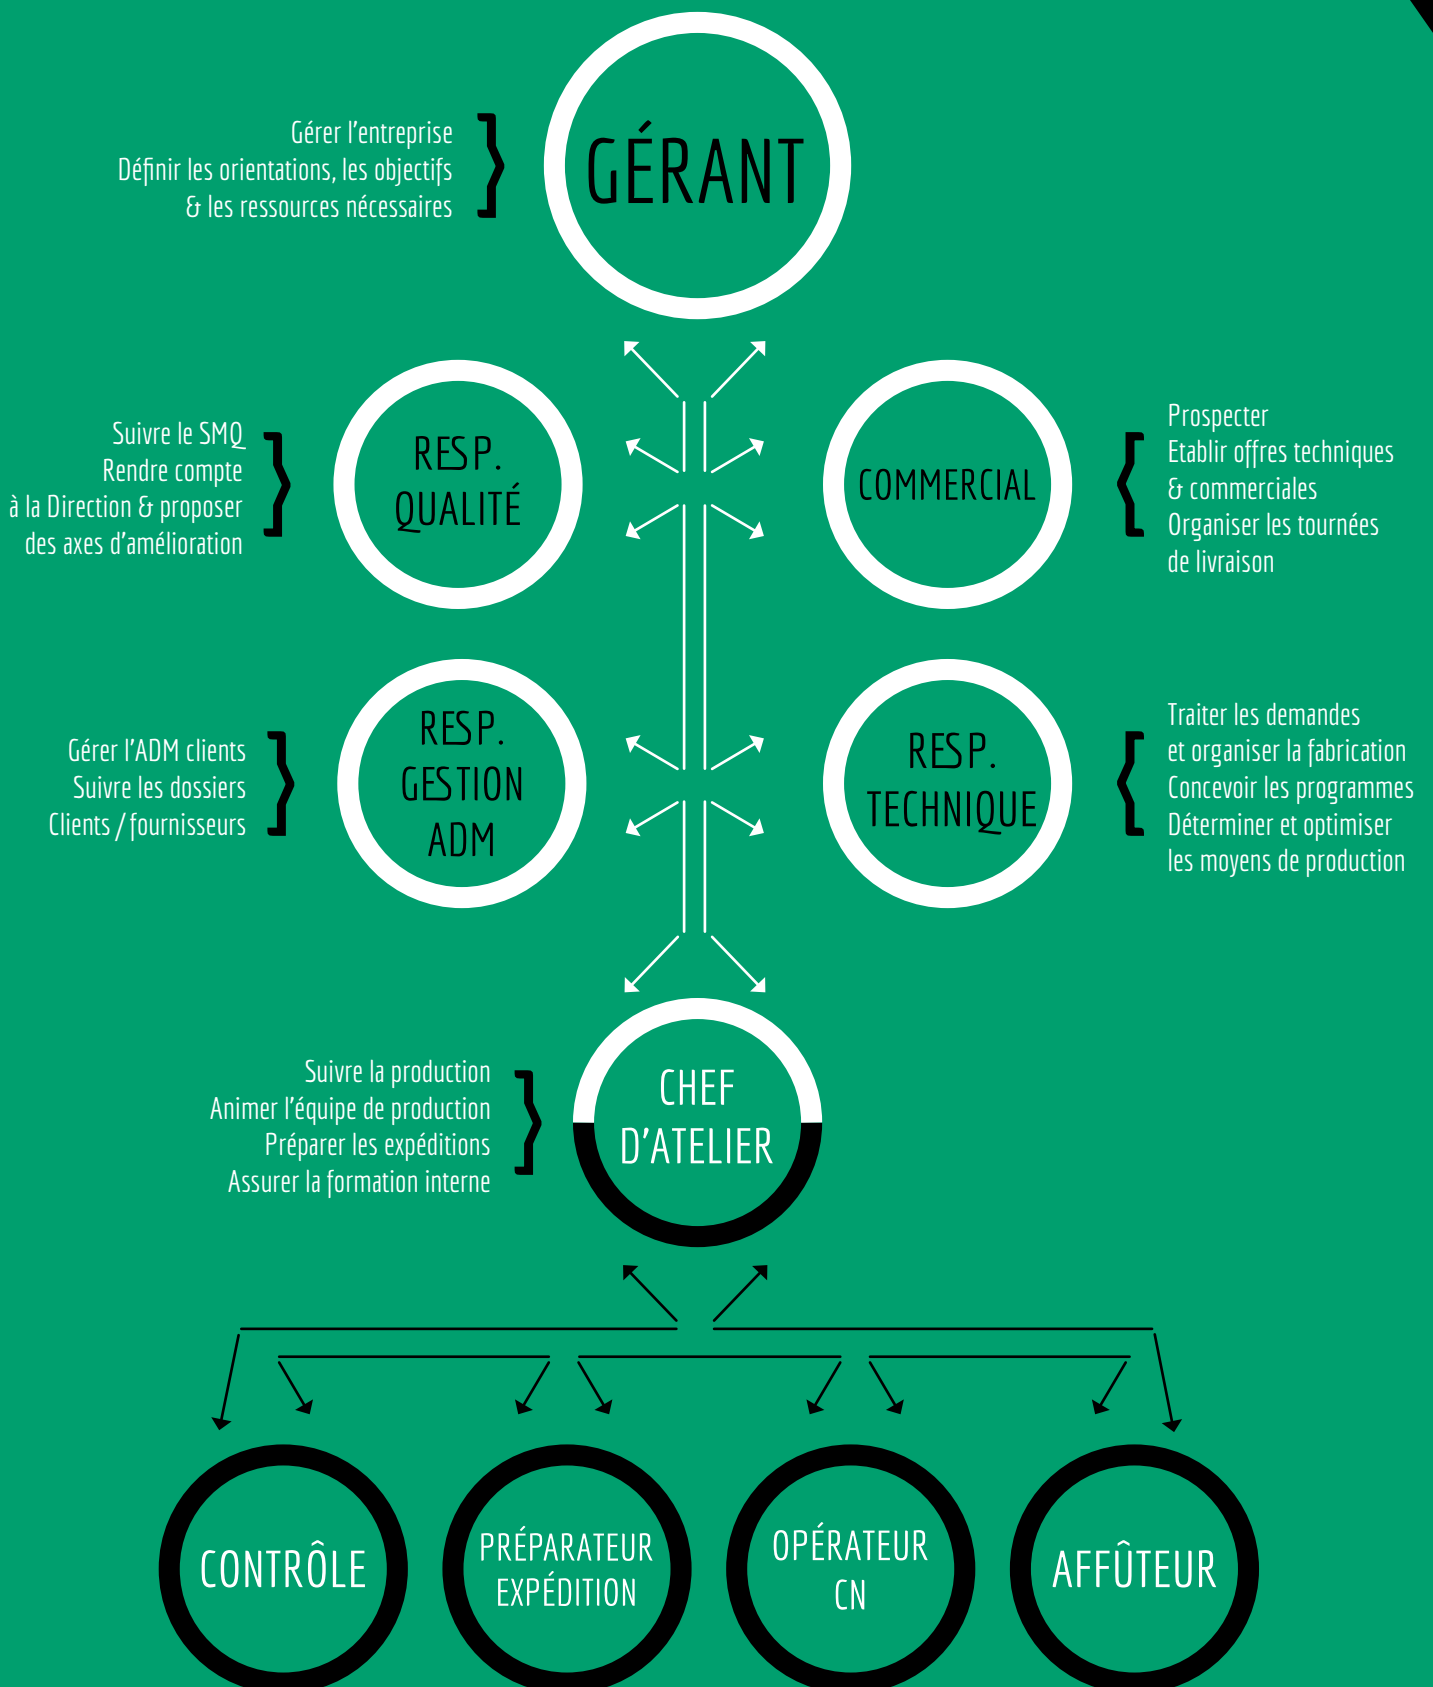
Gérer l'entreprise
Définir les orientations, les objectifs
& les ressources nécessaires

GÉRANT

Suivre le SMQ
Rendre compte
à la Direction & proposer
des axes d'amélioration

RESP. QUALITÉ

COMMERCIAL

Prospecter
Etablir offres techniques
& commerciales
Organiser les tournées
de livraison

Gérer l'ADM clients
Suivre les dossiers
Clients / fournisseurs

RESP. GESTION ADM

RESP. TECHNIQUE

Traiter les demandes
et organiser la fabrication
Concevoir les programmes
Déterminer et optimiser
les moyens de production

Suivre la production
Animer l'équipe de production
Préparer les expéditions
Assurer la formation interne

CHEF D'ATELIER

CONTRÔLE

PRÉPARATEUR EXPÉDITION

OPÉRATEUR CN

AFFÛTEUR